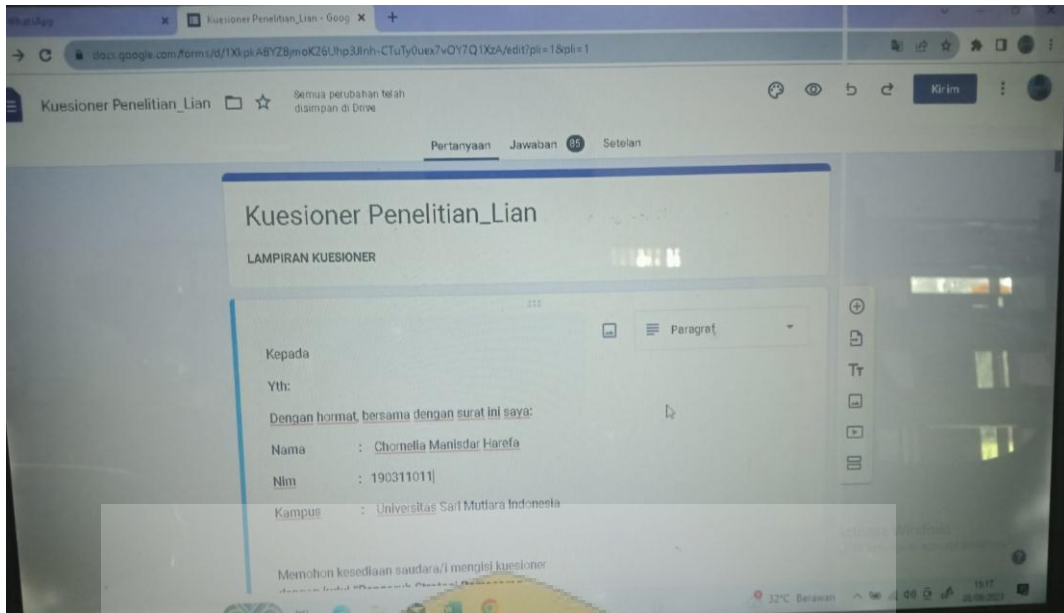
WhatsApp
Kuesioner Penelitian_Lian - Goog ×
docs.google.com/forms/d/1XkpkA8YZ8jmoK26Uhp3Ilnh-CTuTy0uex7vOY7Q1XzA/edit?pli=1&pli=1

Kuesioner Penelitian_Lian
Semua perubahan telah disimpan di Drive
Kirim

Pertanyaan Jawaban 85 Setelan

Kuesioner Penelitian_Lian

LAMPIRAN KUESIONER

Paragraf

Kepada

Yth:

Dengan hormat, bersama dengan surat ini saya:

Nama : Chornelia Manisdar Harefa

Nim : 190311011

Kampus : Universitas Sari Mutiara Indonesia

Memohon kesediaan saudara/i mengisi kuesioner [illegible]

32°C Berawan